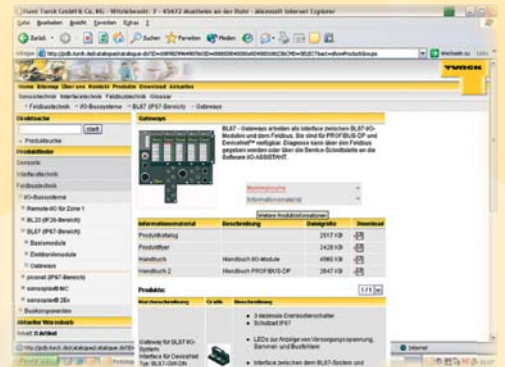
Hans Turck GmbH & Co. KG - Witzlebenstr. 7 - 45472 Mülheim an der Ruhr - Microsoft Internet Explorer

Datei Bearbeiten Ansicht Favoriten Extras ?

Zurück Suchen Favoriten Medien

Adresse http://pdb.turck.de/catalogue.do?ID=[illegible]

TURCK

Home Sitemap Über uns Kontakt Produkte Download Aktuelles

Sensortechnik Interfacetechnik Feldbustechnik Glossar

Feldbustechnik > I/O-Bussysteme > BL67 (IP67-Bereich) > Gateways

Direktsuche

start

Produktsuche

Produktlinien

Sensorik

Interfacetechnik

Feldbustechnik

I/O-Bussysteme

Remote-I/O für Zone 1

BL20 (IP20-Bereich)

BL67 (IP67-Bereich)

Basismodule

Elektronikmodule

Gateways

piconet (IP67-Bereich)

sensoplex® MC

sensoplex® 2Ex

Buskomponenten

Aktueller Warenkorb

Inhalt: 0 Artikel

Gateways

BL67 - Gateways arbeiten als Interface zwischen BL67-I/O-Modulen und dem Feldbus. Sie sind für PROFIBUS-DP und DeviceNet™ verfügbar. Diagnose kann über den Feldbus gegeben werden oder über die Service-Schnittstelle an die Software I/O-ASSISTANT.

Basismodule

Informationsmaterial

Weitere Produktinformationen

| Informationsmaterial | Beschreibung | Dateigröße | Download |
|---|---|---|---|
| Produktkatalog | | 2517 KB | |
| Produktflyer | | 2428 KB | |
| Handbuch | Handbuch I/O-Module | 4960 KB | |
| Handbuch 2 | Handbuch PROFIBUS-DP | 2647 KB | |

Produkte: 1/1

| Kurzbeschreibung | Grafik | Beschreibung |
|---|---|---|
| Gateway für BL67 I/O-System Interface for DeviceNet Typ: BL67-GW-DN | | 3 dezimale Drehkodierschalter Schutzart IP67 LEDs zur Anzeige von Versorgungsspannung, Sammel- und Busfehler Interface zwischen dem BL67-System und |

http://pdb.turck.de/catalogue/catalogue.do?ID=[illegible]

Internet